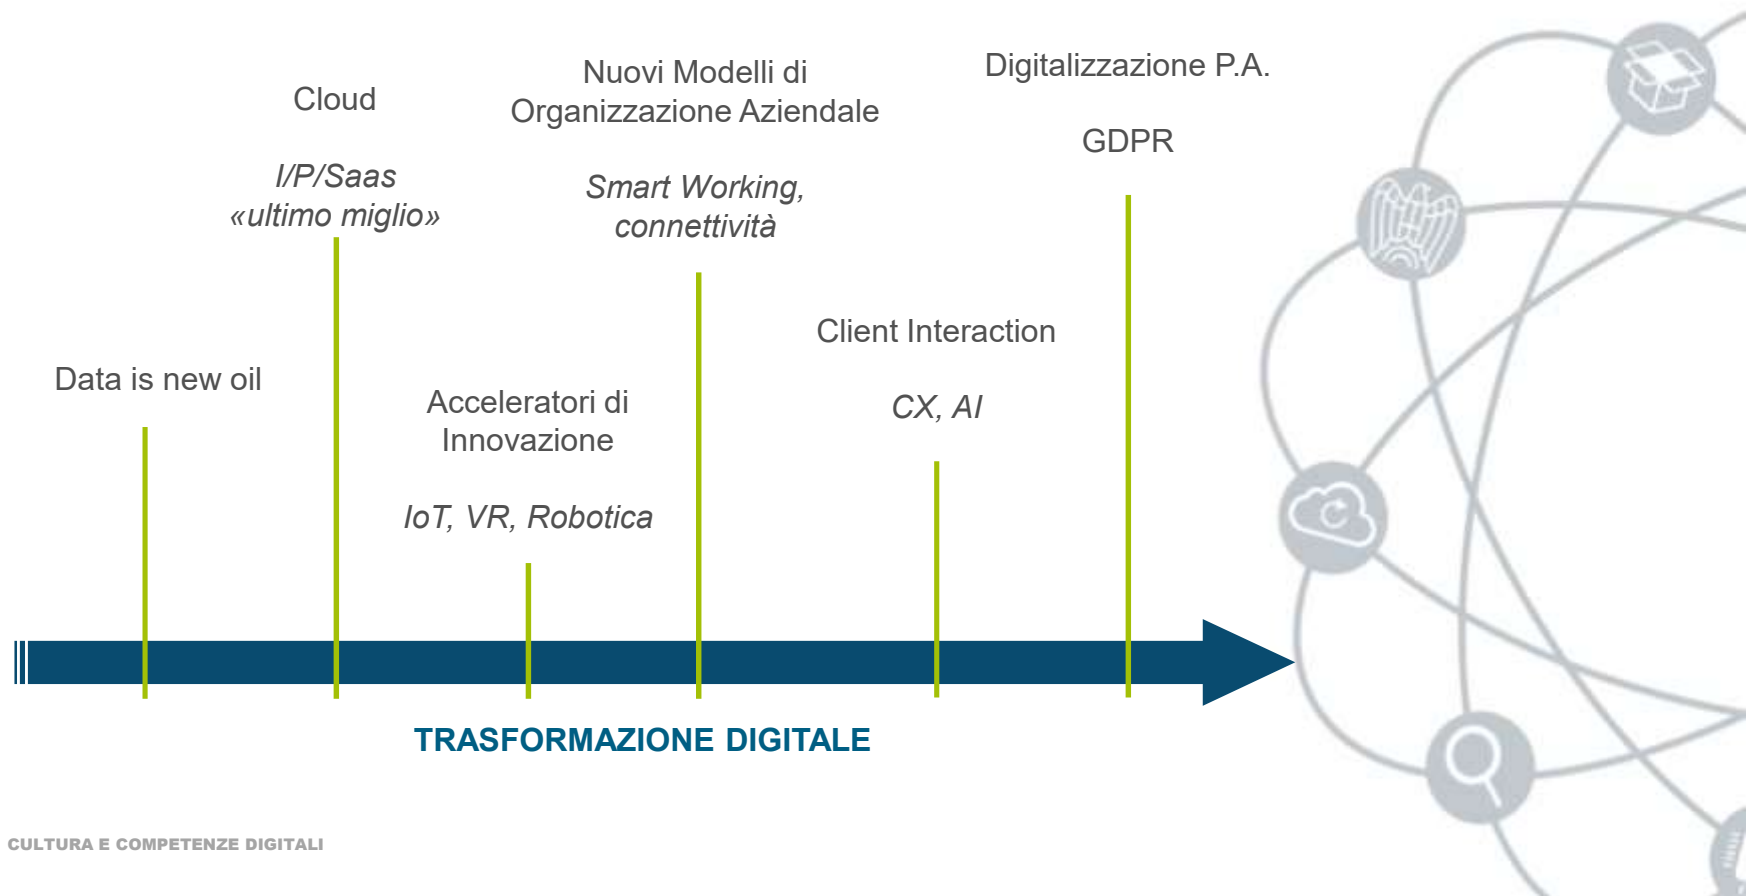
Data is new oil

Cloud

I/P/Saas
«ultimo miglio»

Acceleratori di Innovazione

IoT, VR, Robotica

Nuovi Modelli di Organizzazione Aziendale

Smart Working, connettività

Client Interaction

CX, AI

Digitalizzazione P.A.

GDPR

TRASFORMAZIONE DIGITALE

CULTURA E COMPETENZE DIGITALI